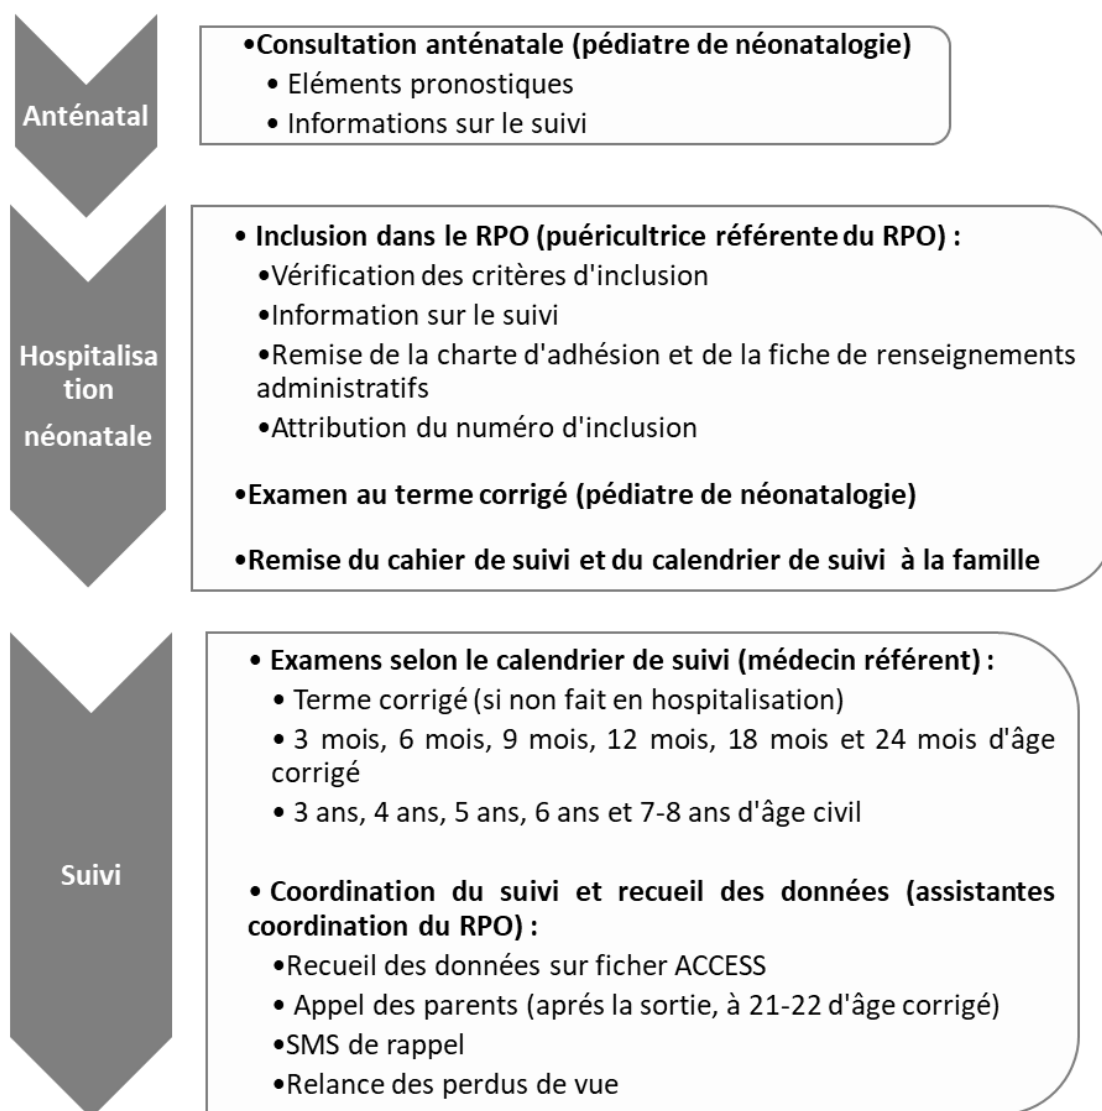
Anténatal

•Consultation anténatale (pédiatre de néonatalogie)
• Eléments pronostiques
• Informations sur le suivi

Hospitalisation néonatale

• Inclusion dans le RPO (puéricultrice référente du RPO) :
•Vérification des critères d'inclusion
•Information sur le suivi
•Remise de la charte d'adhésion et de la fiche de renseignements administratifs
•Attribution du numéro d'inclusion

•Examen au terme corrigé (pédiatre de néonatalogie)

•Remise du cahier de suivi et du calendrier de suivi à la famille

Suivi

• Examens selon le calendrier de suivi (médecin référent) :
• Terme corrigé (si non fait en hospitalisation)
• 3 mois, 6 mois, 9 mois, 12 mois, 18 mois et 24 mois d'âge corrigé
• 3 ans, 4 ans, 5 ans, 6 ans et 7-8 ans d'âge civil

• Coordination du suivi et recueil des données (assistantes coordination du RPO) :
•Recueil des données sur ficher ACCESS
• Appel des parents (aprés la sortie, à 21-22 d'âge corrigé)
•SMS de rappel
•Relance des perdus de vue